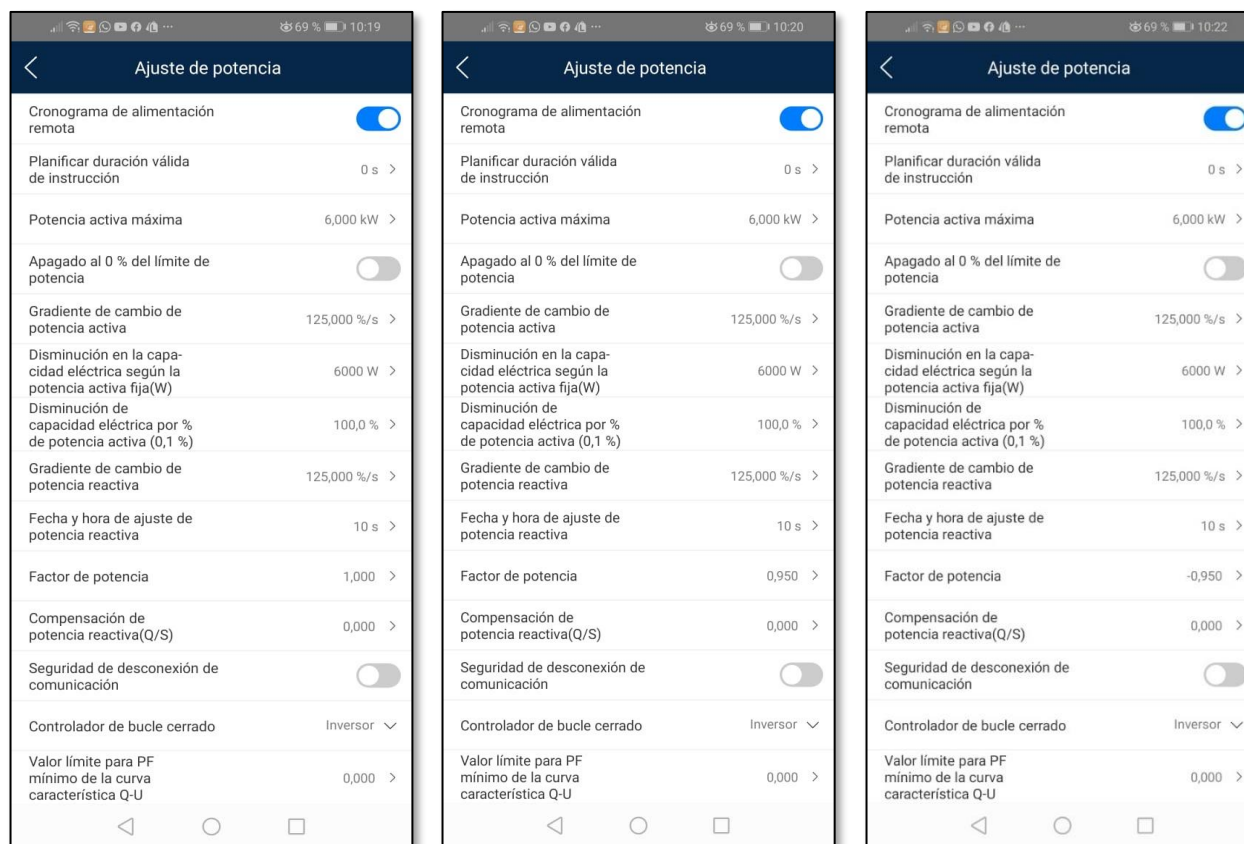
69 % 10:19

Ajuste de potencia

Cronograma de alimentación remota

Planificar duración válida de instrucción 0 s >

Potencia activa máxima 6,000 kW >

Apagado al 0 % del límite de potencia

Gradiente de cambio de potencia activa 125,000 %/s >

Disminución en la capacidad eléctrica según la potencia activa fija(W) 6000 W >

Disminución de capacidad eléctrica por % de potencia activa (0,1 %) 100,0 % >

Gradiente de cambio de potencia reactiva 125,000 %/s >

Fecha y hora de ajuste de potencia reactiva 10 s >

Factor de potencia 1,000 >

Compensación de potencia reactiva(Q/S) 0,000 >

Seguridad de desconexión de comunicación

Controlador de bucle cerrado Inversor

Valor límite para PF mínimo de la curva característica Q-U 0,000 >

69 % 10:20

Ajuste de potencia

Cronograma de alimentación remota

Planificar duración válida de instrucción 0 s >

Potencia activa máxima 6,000 kW >

Apagado al 0 % del límite de potencia

Gradiente de cambio de potencia activa 125,000 %/s >

Disminución en la capacidad eléctrica según la potencia activa fija(W) 6000 W >

Disminución de capacidad eléctrica por % de potencia activa (0,1 %) 100,0 % >

Gradiente de cambio de potencia reactiva 125,000 %/s >

Fecha y hora de ajuste de potencia reactiva 10 s >

Factor de potencia 0,950 >

Compensación de potencia reactiva(Q/S) 0,000 >

Seguridad de desconexión de comunicación

Controlador de bucle cerrado Inversor

Valor límite para PF mínimo de la curva característica Q-U 0,000 >

69 % 10:22

Ajuste de potencia

Cronograma de alimentación remota

Planificar duración válida de instrucción 0 s >

Potencia activa máxima 6,000 kW >

Apagado al 0 % del límite de potencia

Gradiente de cambio de potencia activa 125,000 %/s >

Disminución en la capacidad eléctrica según la potencia activa fija(W) 6000 W >

Disminución de capacidad eléctrica por % de potencia activa (0,1 %) 100,0 % >

Gradiente de cambio de potencia reactiva 125,000 %/s >

Fecha y hora de ajuste de potencia reactiva 10 s >

Factor de potencia -0,950 >

Compensación de potencia reactiva(Q/S) 0,000 >

Seguridad de desconexión de comunicación

Controlador de bucle cerrado Inversor

Valor límite para PF mínimo de la curva característica Q-U 0,000 >